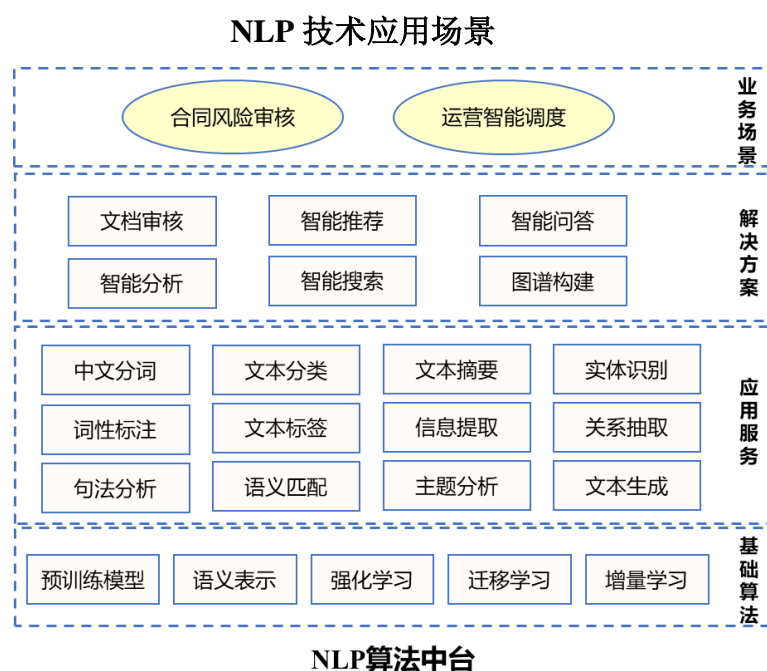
NLP 技术应用场景

合同风险审核

运营智能调度

业务场景

文档审核

智能推荐

智能问答

智能分析

智能搜索

图谱构建

解决方案

中文分词

文本分类

文本摘要

实体识别

词性标注

文本标签

信息提取

关系抽取

句法分析

语义匹配

主题分析

文本生成

应用服务

预训练模型

语义表示

强化学习

迁移学习

增量学习

基础算法

NLP算法中台